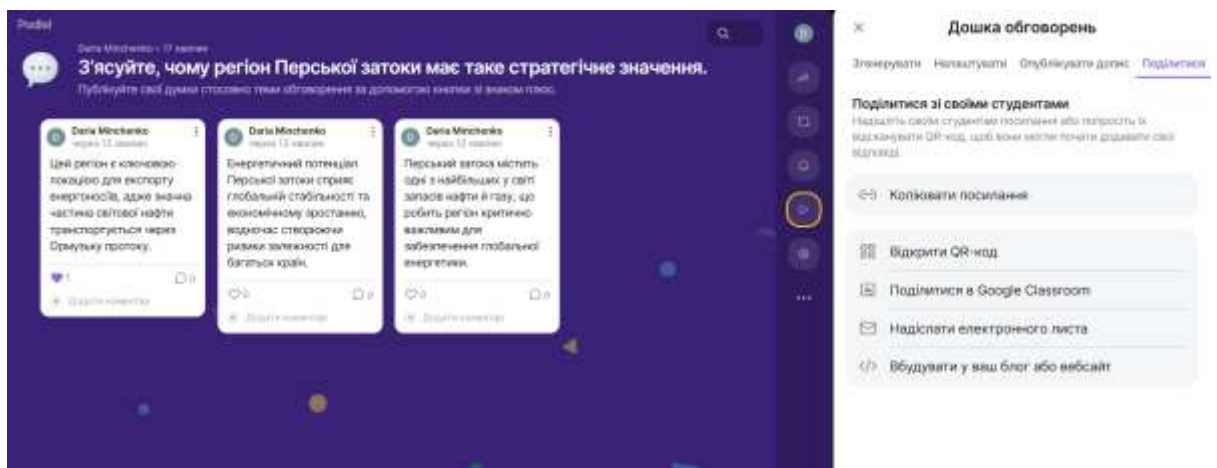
Padlet

Daria Minchenko • 17 хвилин

З'ясуйте, чому регіон Перської затоки має таке стратегічне значення.

Публікуйте свої думки стосовно теми обговорення за допомогою кнопки зі знаком плюс.

Daria Minchenko
через 13 хвилин

Цей регіон є ключовою локацією для експорту енергоносіїв, адже значна частина світової нафти транспортується через Ормузьку протоку.

1 0

Додати коментар

Daria Minchenko
через 13 хвилин

Енергетичний потенціал Перської затоки сприяє глобальній стабільності та економічному зростанню, водночас створюючи ризики залежності для багатьох країн.

0 0

Додати коментар

Daria Minchenko
через 12 хвилин

Перська затока містить одні з найбільших у світі запасів нафти й газу, що робить регіон критично важливим для забезпечення глобальної енергетики.

0 0

Додати коментар

Дошка обговорень

Згенерувати Налаштувати Опублікувати допис Поділитися

Поділитися зі своїми студентами

Надішліть своїм студентам посилання або попросіть їх відсканувати QR-код, щоб вони могли почати додавати свої відповіді.

Копіювати посилання

Відкрити QR-код

Поділитися в Google Classroom

Надіслати електронного листа

Вбудувати у ваш блог або вебсайт